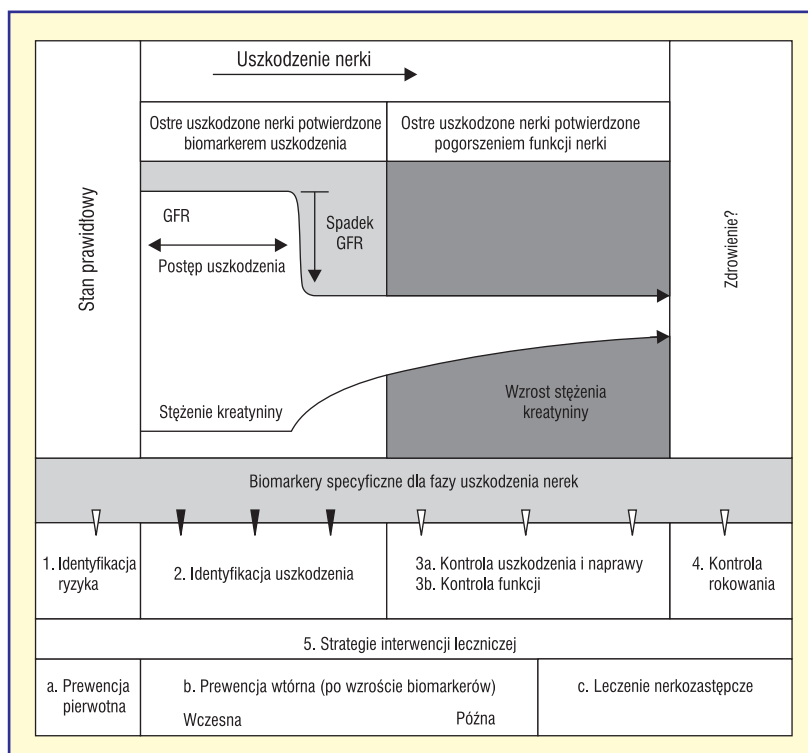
Uszkodzenie nerki

Stan prawidłowy

Ostre uszkodzone nerki potwierdzone biomarkerem uszkodzenia

Ostre uszkodzone nerki potwierdzone pogorszeniem funkcji nerki

GFR

Spadek GFR

Postęp uszkodzenia

Zdrowienie?

Stężenie kreatyniny

Wzrost stężenia kreatyniny

Biomarkery specyficzne dla fazy uszkodzenia nerek

1. Identyfikacja ryzyka

2. Identyfikacja uszkodzenia

3a. Kontrola uszkodzenia i naprawy
3b. Kontrola funkcji

4. Kontrola rokowania

5. Strategie interwencji leczniczej

a. Prewencja pierwotna

b. Prewencja wtórna (po wzroście biomarkerów)

Wczesna

Późna

c. Leczenie nerkozastępcze